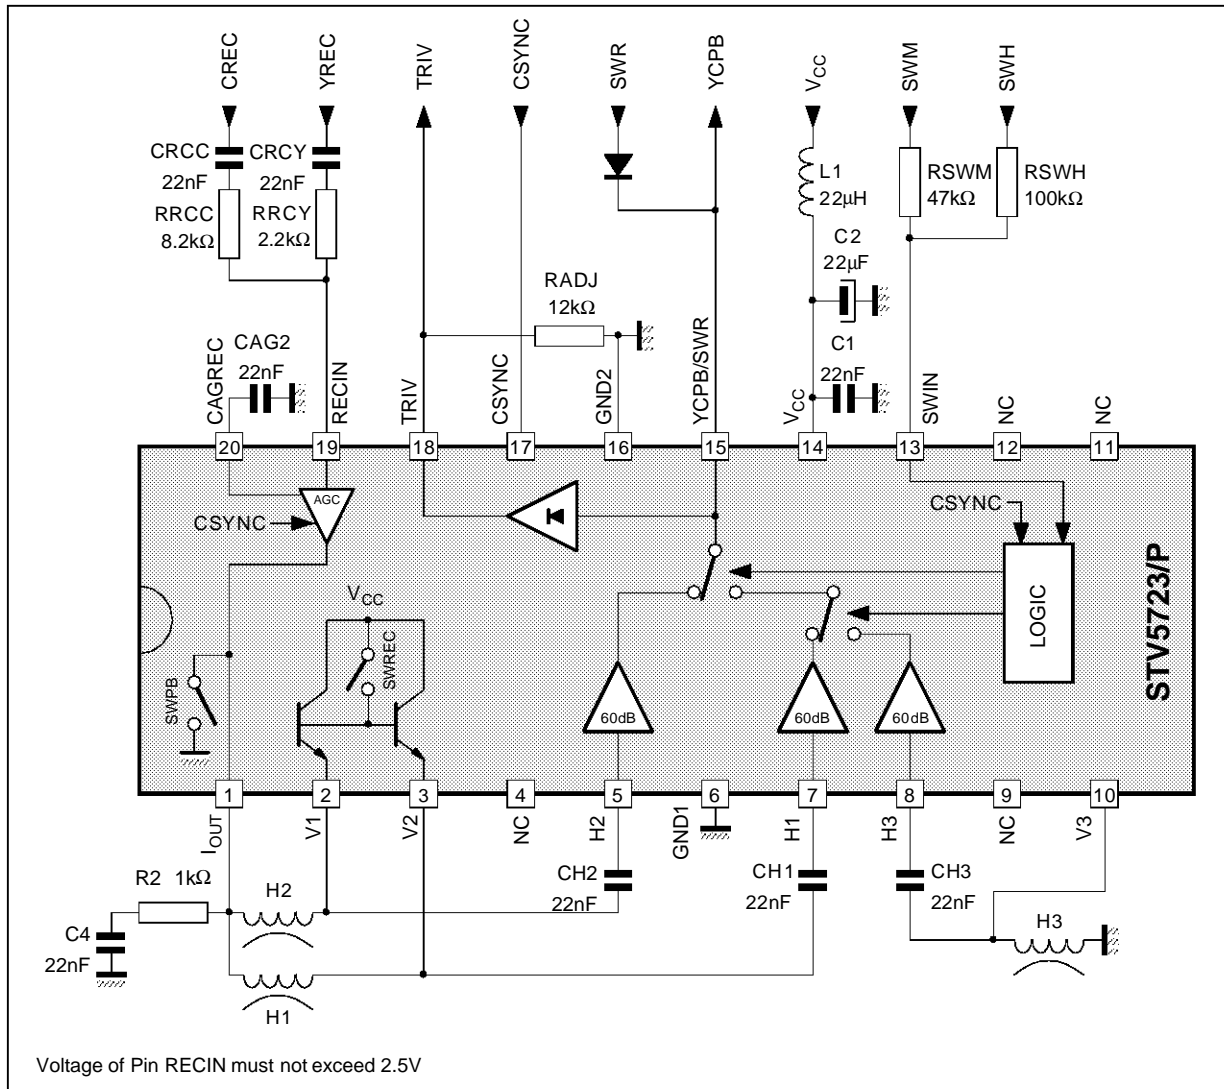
CREC
YREC
TRIV
CSYNC
SWR
YCPB
$V_{CC}$
SWM
SWH

CRCC
22nF
RRCC
8.2kΩ
CRCY
22nF
RRCY
2.2kΩ

L1
22µH
RSWM
47kΩ
RSWH
100kΩ

C2
22µF
RADJ
12kΩ
C1
22nF

CAG2
22nF

CAGREC
RECIN
TRIV
CSYNC
GND2
YCPB/SWR
$V_{CC}$
SWIN
NC
NC

20
19
18
17
16
15
14
13
12
11

AGC
CSYNC
CSYNC
LOGIC
STV5723/P

$V_{CC}$
SWREC
SWPB

60dB
60dB
60dB

1
2
3
4
5
6
7
8
9
10

$I_{OUT}$
V1
V2
NC
H2
GND1
H1
H3
NC
V3

CH2
22nF
CH1
22nF
CH3
22nF

R2 1kΩ
C4
22nF
H2
H1
H3

Voltage of Pin RECIN must not exceed 2.5V